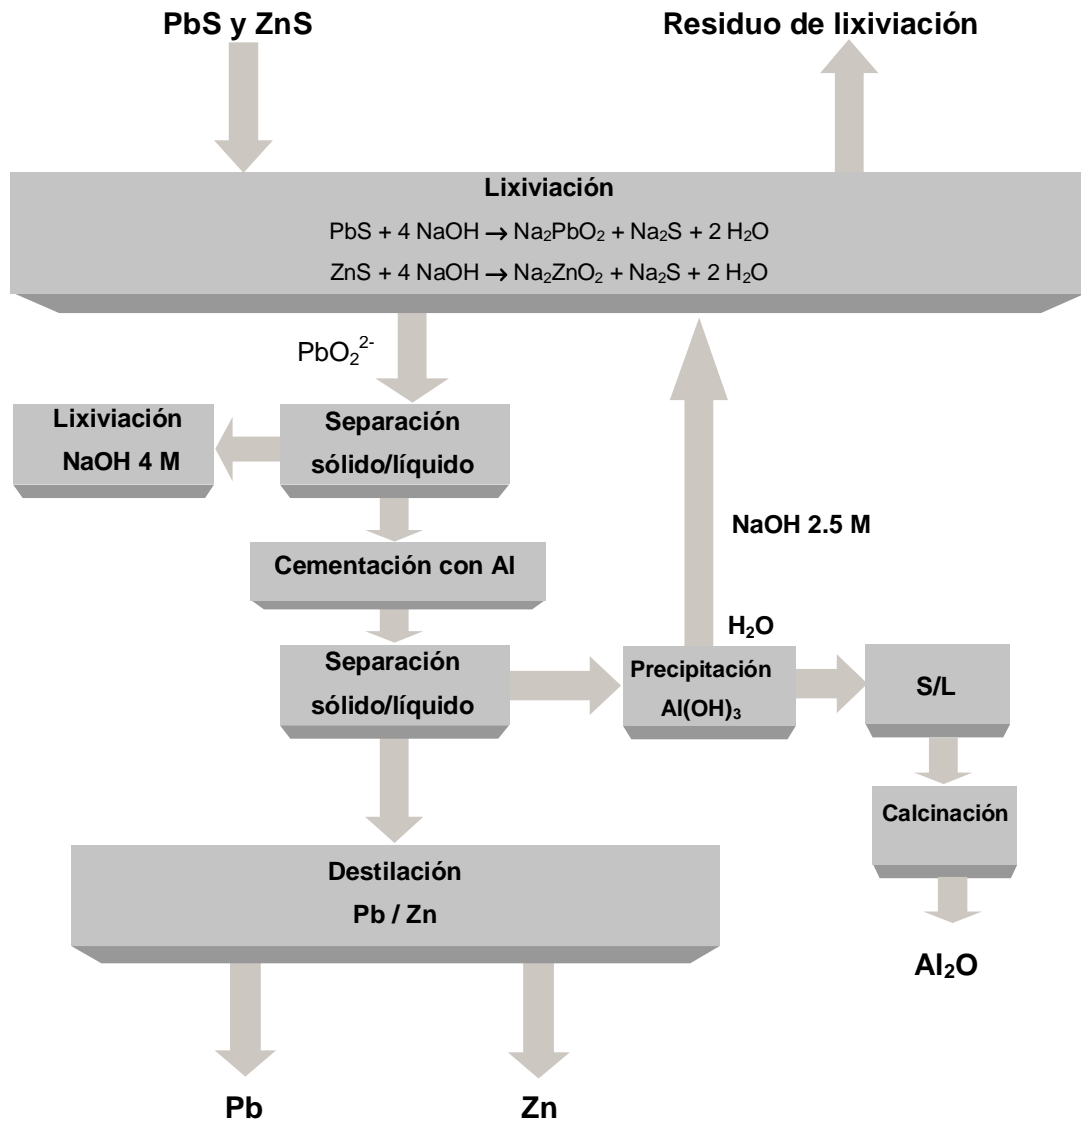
PbS y ZnS

Residuo de lixiviación

Lixiviación

$PbS + 4 NaOH \rightarrow Na_2PbO_2 + Na_2S + 2 H_2O$

$ZnS + 4 NaOH \rightarrow Na_2ZnO_2 + Na_2S + 2 H_2O$

$PbO_2^{2-}$

Lixiviación NaOH 4 M

Separación sólido/líquido

NaOH 2.5 M

Cementación con Al

$H_2O$

Separación sólido/líquido

Precipitación $Al(OH)_3$

S/L

Calcinación

Destilación Pb / Zn

$Al_2O$

Pb

Zn